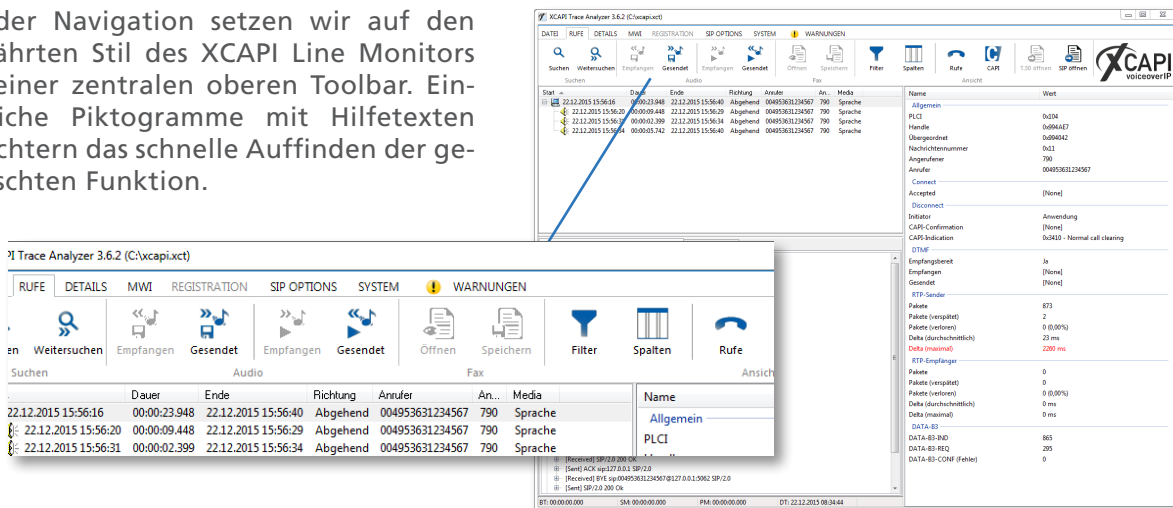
der Navigation setzen wir auf den ährten Stil des XCAPI Line Monitors einer zentralen oberen Toolbar. Einiche Piktogramme mit Hilfetexten chtern das schnelle Auffinden der geschten Funktion.

XCAPI Trace Analyzer 3.6.2 (C:\xcapi.xct)

DATEI RUFE DETAILS MWI REGISTRATION SIP OPTIONS SYSTEM WARNUNGEN

Suchen Weitersuchen Empfangen Gesendet Empfangen Gesendet Öffnen Speichern Filter Spalten Rufe CAPI T.30 öffnen SIP öffnen

Suchen Audio Fax Ansicht

XCAPI voiceoverIP

| Start | Dauer | Ende | Richtung | Anrufer | An... | Media |
|---|---|---|---|---|---|---|
| 22.12.2015 15:56:16 | 00:00:23.948 | 22.12.2015 15:56:40 | Abgehend | 004953631234567 | 790 | Sprache |
| 22.12.2015 15:56:20 | 00:00:09.448 | 22.12.2015 15:56:29 | Abgehend | 004953631234567 | 790 | Sprache |
| 22.12.2015 15:56:31 | 00:00:02.399 | 22.12.2015 15:56:34 | Abgehend | 004953631234567 | 790 | Sprache |
| 22.12.2015 15:56:34 | 00:00:03.742 | 22.12.2015 15:56:37 | Abgehend | 004953631234567 | 790 | Sprache |

| Name | Wert |
|---|---|
| Allgemein | |
| PLCI | 0x104 |
| Handle | 0x994AE7 |
| Übergeordnet | 0x994942 |
| Nachrichtennummer | 0x11 |
| Angerufener | 790 |
| Anrufer | 004953631234567 |
| Connect | |
| Accepted | [None] |
| Disconnect | |
| Initiator | Anwendung |
| CAPI-Confirmation | [None] |
| CAPI-Indication | 0x3410 - Normal call clearing |
| DTMF | |
| Empfangsbereit | Ja |
| Empfangen | [None] |
| Gesendet | [None] |
| RTP-Sender | |
| Pakete | 873 |
| Pakete (verspätet) | 2 |
| Pakete (verloren) | 0 (0,00%) |
| Delta (durchschnittlich) | 23 ms |
| Delta (maximal) | 2200 ms |
| RTP-Empfänger | |
| Pakete | 0 |
| Pakete (verspätet) | 0 |
| Pakete (verloren) | 0 (0,00%) |
| Delta (durchschnittlich) | 0 ms |
| Delta (maximal) | 0 ms |
| DATA-B3 | |
| DATA-B3-IND | 865 |
| DATA-B3-REQ | 295 |
| DATA-B3-CONF (Fehler) | 0 |

[Received] SIP/2.0 200 OK
[Sent] ACK sip:127.0.0.1 SIP/2.0
[Received] BYE sip:004953631234567@127.0.0.1:5062 SIP/2.0
[Sent] SIP/2.0 200 Ok

BT: 00:00:00.000 SM: 00:00:00.000 PM: 00:00:00.000 DT: 22.12.2015 08:34:44

PI Trace Analyzer 3.6.2 (C:\xcapi.xct)

RUFE DETAILS MWI REGISTRATION SIP OPTIONS SYSTEM WARNUNGEN

hen Weitersuchen Empfangen Gesendet Empfangen Gesendet Öffnen Speichern Filter Spalten Rufe

Suchen Audio Fax Ansich

| | Dauer | Ende | Richtung | Anrufer | An... | Media |
|---|---|---|---|---|---|---|
| 22.12.2015 15:56:16 | 00:00:23.948 | 22.12.2015 15:56:40 | Abgehend | 004953631234567 | 790 | Sprache |
| 22.12.2015 15:56:20 | 00:00:09.448 | 22.12.2015 15:56:29 | Abgehend | 004953631234567 | 790 | Sprache |
| 22.12.2015 15:56:31 | 00:00:02.399 | 22.12.2015 15:56:34 | Abgehend | 004953631234567 | 790 | Sprache |

Name
Allgemein
PLCI